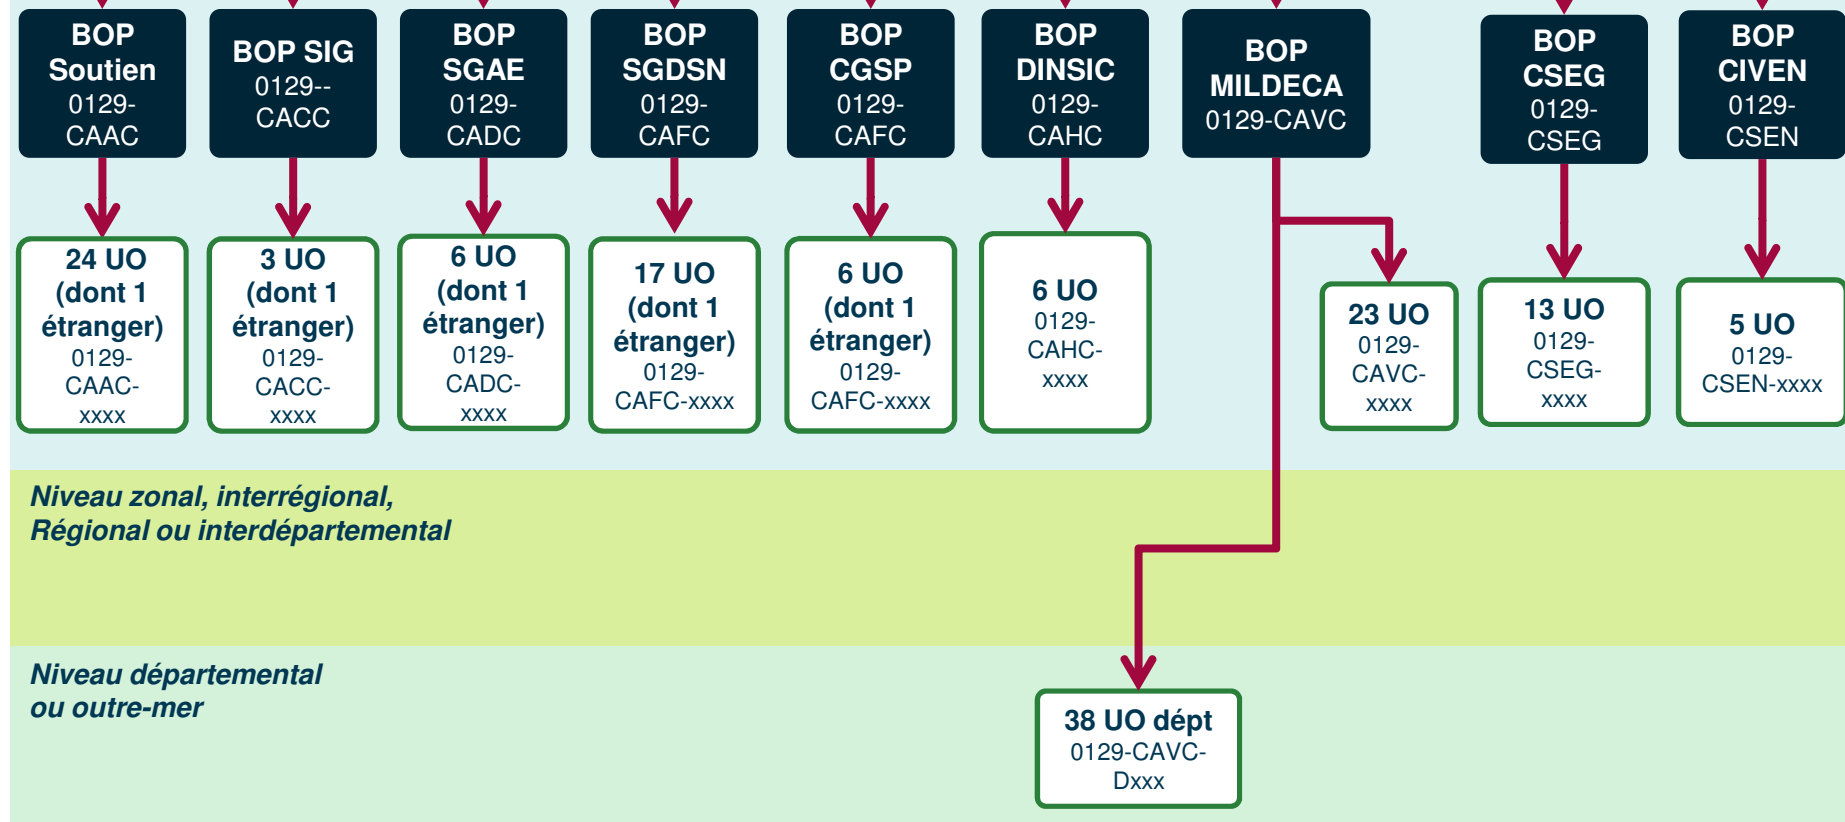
BOP Soutien 0129-CAAC

BOP SIG 0129--CACC

BOP SGAE 0129-CADC

BOP SGDSN 0129-CAFC

BOP CGSP 0129-CAFC

BOP DINSIC 0129-CAHC

BOP MILDECA 0129-CAVC

BOP CSEG 0129-CSEG

BOP CIVEN 0129-CSEN

24 UO (dont 1 étranger) 0129-CAAC-xxxx

3 UO (dont 1 étranger) 0129-CACC-xxxx

6 UO (dont 1 étranger) 0129-CADC-xxxx

17 UO (dont 1 étranger) 0129-CAFC-xxxx

6 UO (dont 1 étranger) 0129-CAFC-xxxx

6 UO 0129-CAHC-xxxx

23 UO 0129-CAVC-xxxx

13 UO 0129-CSEG-xxxx

5 UO 0129-CSEN-xxxx

Niveau zonal, interrégional, Régional ou interdépartemental

Niveau départemental ou outre-mer

38 UO dépt 0129-CAVC-Dxxx